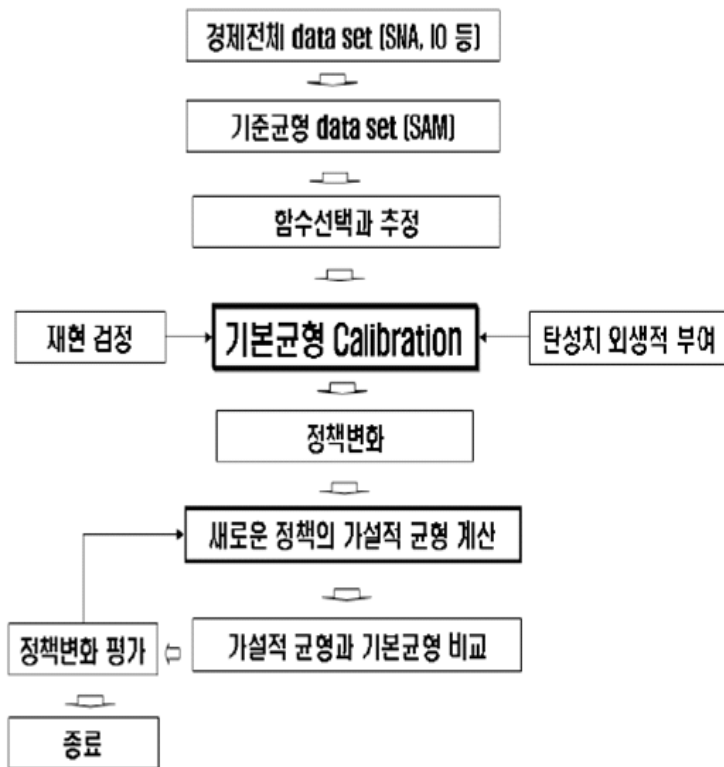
경제전체 data set (SNA, IO 등)

기준균형 data set (SAM)

함수선택과 추정

재현 검정

기본균형 Calibration

탄성치 외생적 부여

정책변화

새로운 정책의 가설적 균형 계산

정책변화 평가

가설적 균형과 기본균형 비교

종료